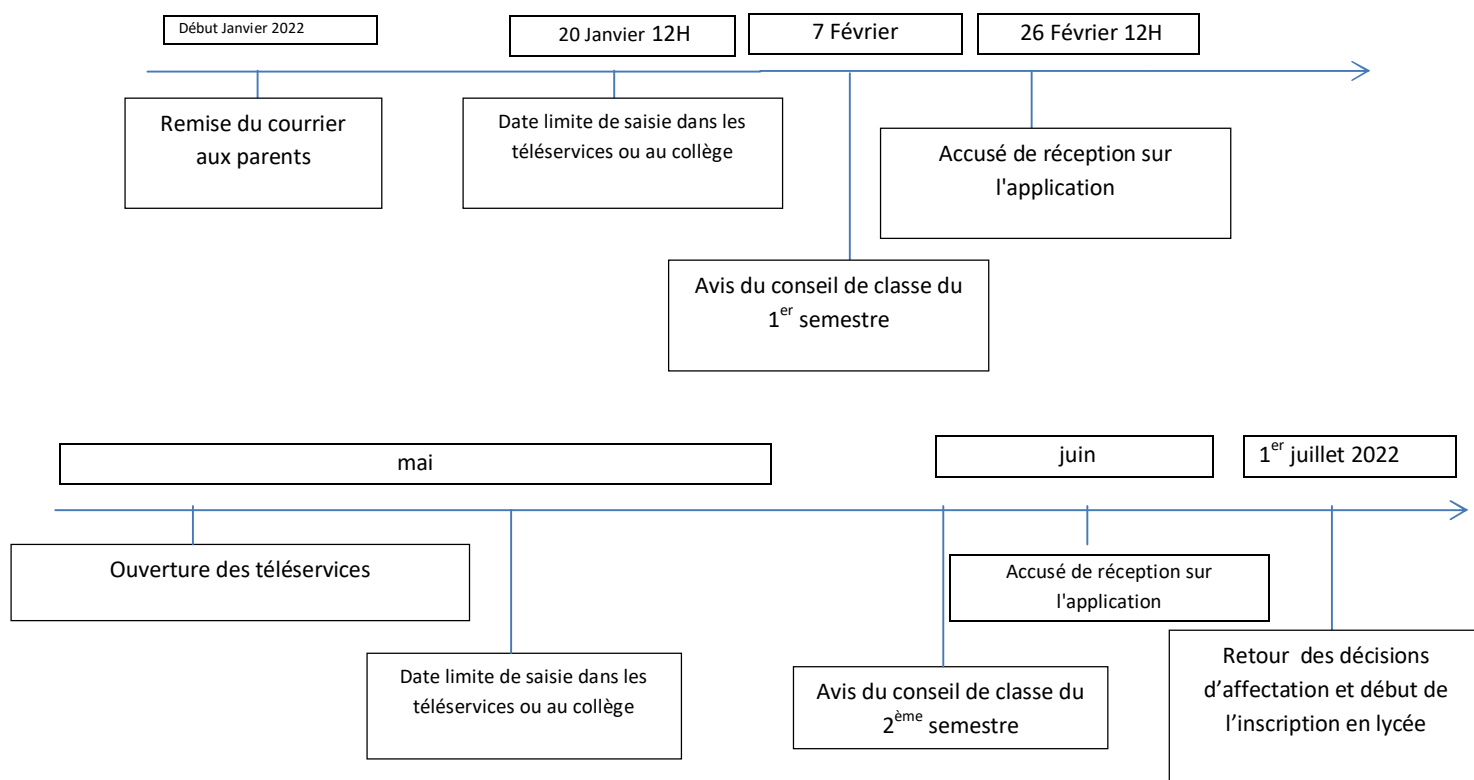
Début Janvier 2022

20 Janvier 12H

7 Février

26 Février 12H

Remise du courrier aux parents

Date limite de saisie dans les téléservices ou au collège

Accusé de réception sur l'application

Avis du conseil de classe du 1$^{er}$ semestre

mai

juin

1$^{er}$ juillet 2022

Ouverture des téléservices

Accusé de réception sur l'application

Date limite de saisie dans les téléservices ou au collège

Avis du conseil de classe du 2$^{ème}$ semestre

Retour des décisions d'affectation et début de l'inscription en lycée